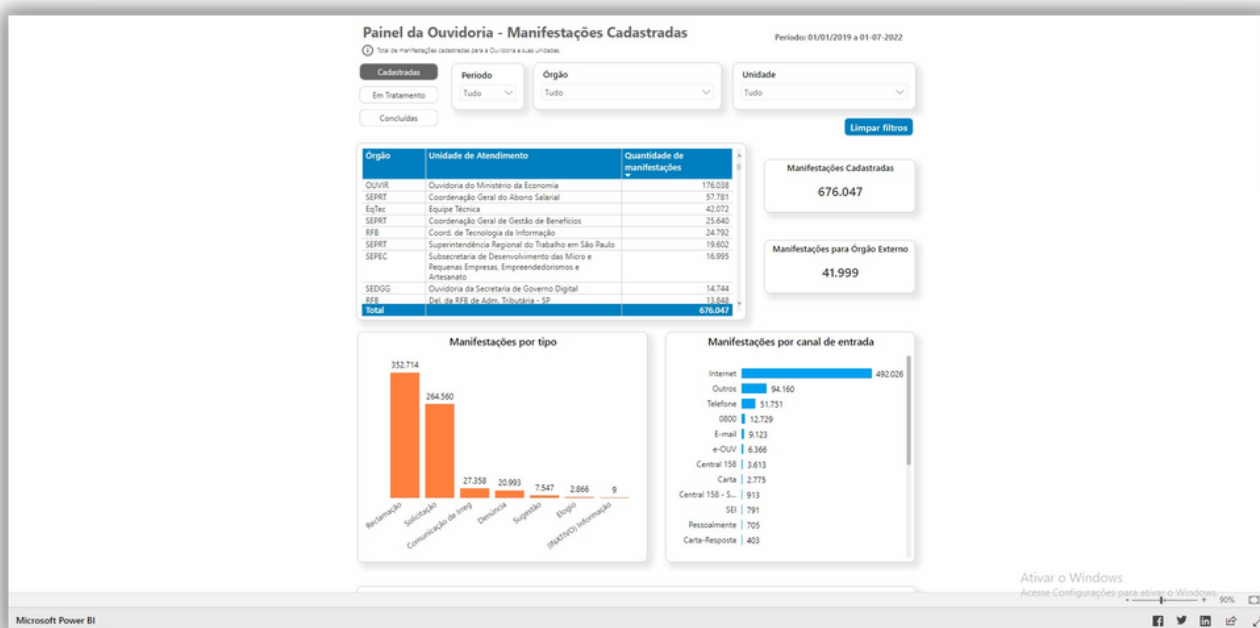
Painel da Ouvidoria - Manifestações Cadastradas

Período: 01/01/2019 a 01-07-2022

Total de manifestações cadastradas para a Ouvidoria e suas unidades.

Cadastradas

Em Tratamento

Concluídas

Período
Tudo

Órgão
Tudo

Unidade
Tudo

Limpar filtros

| Órgão | Unidade de Atendimento | Quantidade de manifestações |
|---|---|---|
| OUVIR | Ouvidoria do Ministério da Economia | 176.038 |
| SEPRT | Coordenação Geral do Abono Salarial | 57.781 |
| EqTec | Equipe Técnica | 42.072 |
| SEPRT | Coordenação Geral de Gestão de Benefícios | 25.640 |
| RFB | Coord. de Tecnologia da Informação | 24.792 |
| SEPRT | Superintendência Regional do Trabalho em São Paulo | 19.602 |
| SEPEC | Subsecretaria de Desenvolvimento das Micro e Pequenas Empresas, Empreendedorismos e Artesanato | 16.995 |
| SEDGG | Ouvidoria da Secretaria de Governo Digital | 14.744 |
| RFB | Del. da RFB de Adm. Tributária - SP | 13.848 |
| Total | | 676.047 |

Manifestações Cadastradas
676.047

Manifestações para Órgão Externo
41.999

Manifestações por tipo

352.714
264.560
27.358
20.993
7.547
2.866
9

Reclamação
Solicitação
Comunicação de Irreg.
Denúncia
Sugestão
Elogio
(INATIVO) Informação

Manifestações por canal de entrada

Internet 492.026
Outros 94.160
Telefone 51.751
0800 12.729
E-mail 9.123
e-OUV 6.366
Central 158 3.613
Carta 2.775
Central 158 - S... 913
SEI 791
Pessoalmente 705
Carta-Resposta 403

Ativar o Windows
Acesse Configurações para ativar o Windows.

90%

Microsoft Power BI